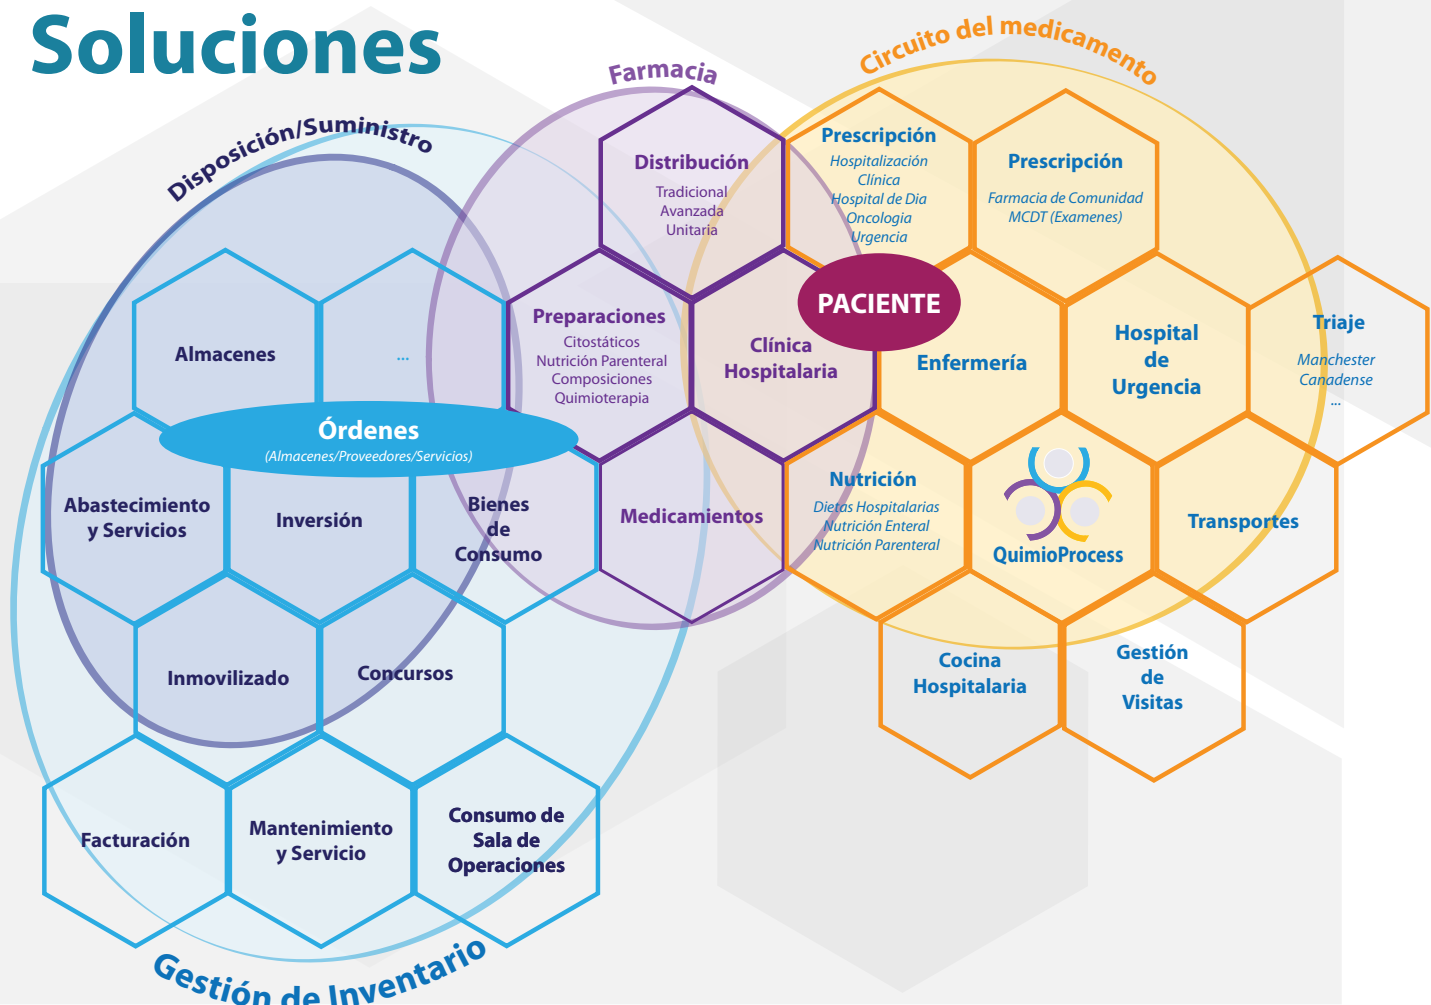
Soluciones

Farmacia

Circuito del medicamento

Disposición/Suministro

Distribución
Tradicional
Avanzada
Unitaria

Prescripción
Hospitalización
Clínica
Hospital de Dia
Oncologia
Urgencia

Prescripción
Farmacia de Comunidad
MCDT (Examenes)

Almacenes

...

PACIENTE

Preparaciones
Citostáticos
Nutrición Parenteral
Composiciones
Quimioterapia

Clínica Hospitalaria

Enfermería

Hospital de Urgencia

Triaje
Manchester
Canadense
...

Órdenes
(Almacenes/Proveedores/Servicios)

Abastecimiento y Servicios

Inversión

Bienes de Consumo

Medicamientos

Nutrición
Dietas Hospitalarias
Nutrición Enteral
Nutrición Parenteral

QuimioProcess

Transportes

Inmovilizado

Concursos

Cocina Hospitalaria

Gestión de Visitas

Facturación

Mantenimiento y Servicio

Consumo de Sala de Operaciones

Gestión de Inventario